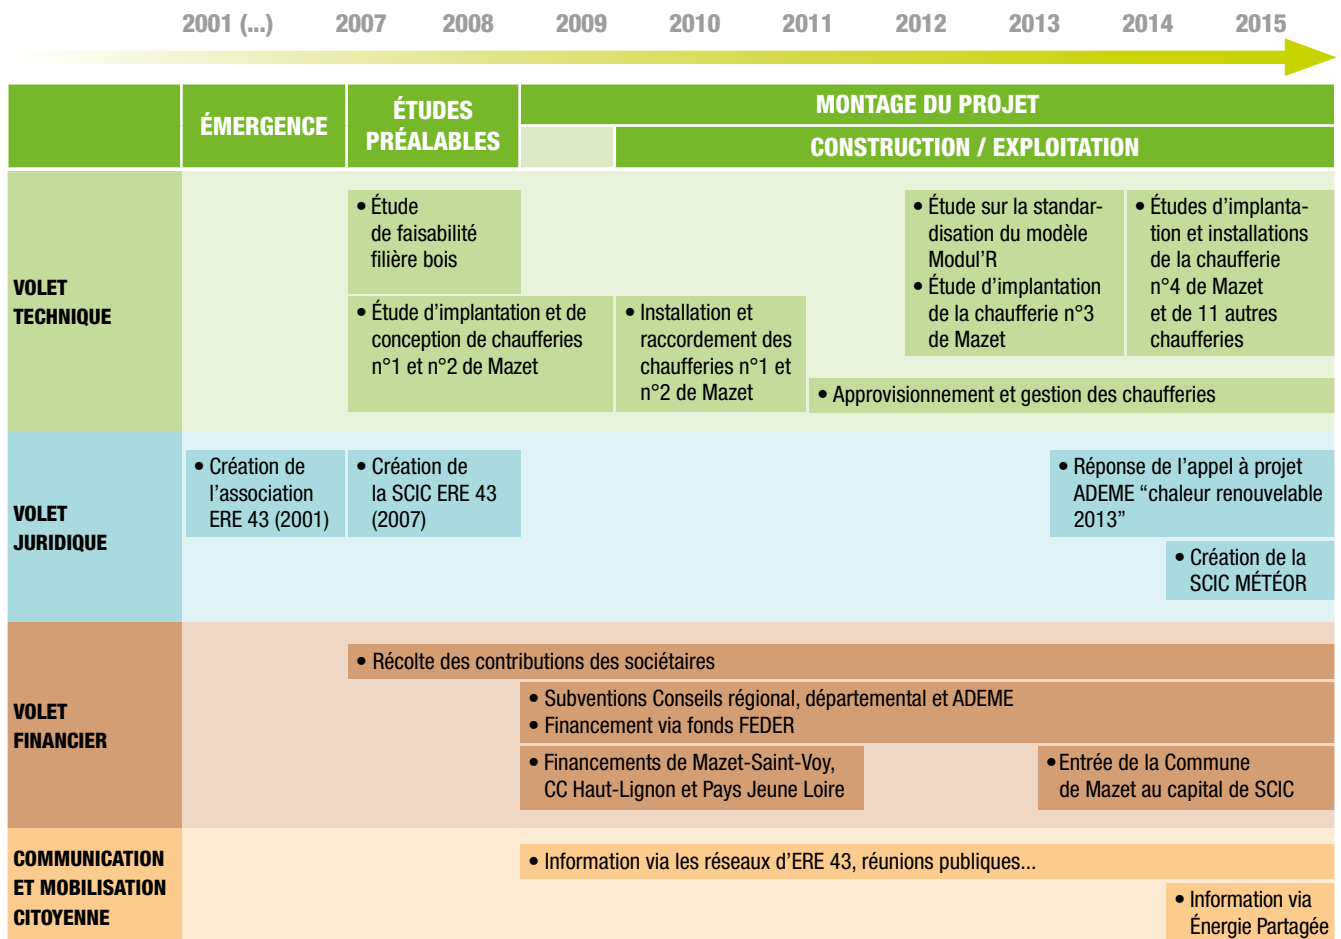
2001 (...) 2007 2008 2009 2010 2011 2012 2013 2014 2015

ÉMERGENCE

ÉTUDES PRÉALABLES

MONTAGE DU PROJET

CONSTRUCTION / EXPLOITATION

VOLET TECHNIQUE

• Étude de faisabilité filière bois

• Étude d'implantation et de conception de chaufferies n°1 et n°2 de Mazet

• Installation et raccordement des chaufferies n°1 et n°2 de Mazet

• Étude sur la standardisation du modèle Modul'R
• Étude d'implantation de la chaufferie n°3 de Mazet

• Études d'implantation et installations de la chaufferie n°4 de Mazet et de 11 autres chaufferies

• Approvisionnement et gestion des chaufferies

VOLET JURIDIQUE

• Création de l'association ERE 43 (2001)

• Création de la SCIC ERE 43 (2007)

• Réponse de l'appel à projet ADEME "chaleur renouvelable 2013"

• Création de la SCIC MÉTÉOR

VOLET FINANCIER

• Récolte des contributions des sociétaires

• Subventions Conseils régional, départemental et ADEME
• Financement via fonds FEDER

• Financements de Mazet-Saint-Voy, CC Haut-Lignon et Pays Jeune Loire

• Entrée de la Commune de Mazet au capital de SCIC

COMMUNICATION ET MOBILISATION CITOYENNE

• Information via les réseaux d'ERE 43, réunions publiques...

• Information via Énergie Partagée